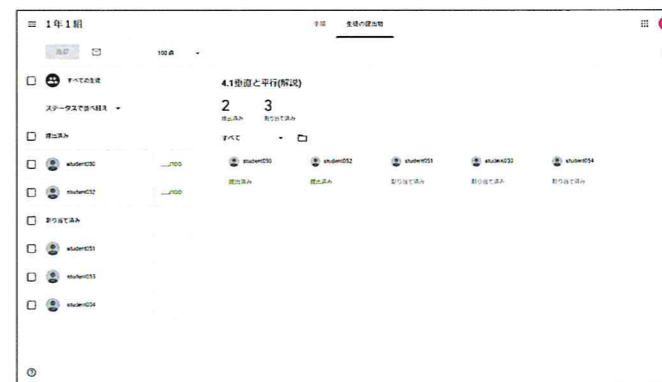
≡ 1年1組

手順 生徒の提出物

返却 100点

すべての生徒

ステータスで並べ替え

提出済み

student030 __/100

student032 __/100

割り当て済み

student031

student033

student034

4.1垂直と平行(解説)

2 提出済み

3 割り当て済み

すべて

student030 提出済み

student032 提出済み

student031 割り当て済み

student033 割り当て済み

student034 割り当て済み